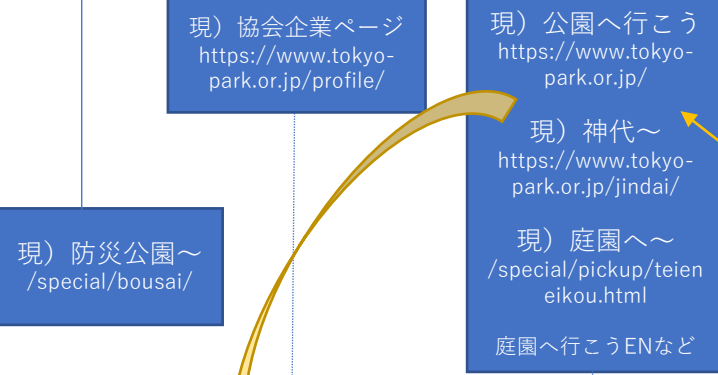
現）協会企業ページ
https://www.tokyo-park.or.jp/profile/

現）公園へ行こう
https://www.tokyo-park.or.jp/

現）神代～
https://www.tokyo-park.or.jp/jindai/

現）庭園へ～
/special/pickup/teieneikou.html

庭園へ行こうENなど

現）防災公園～
/special/bousai/